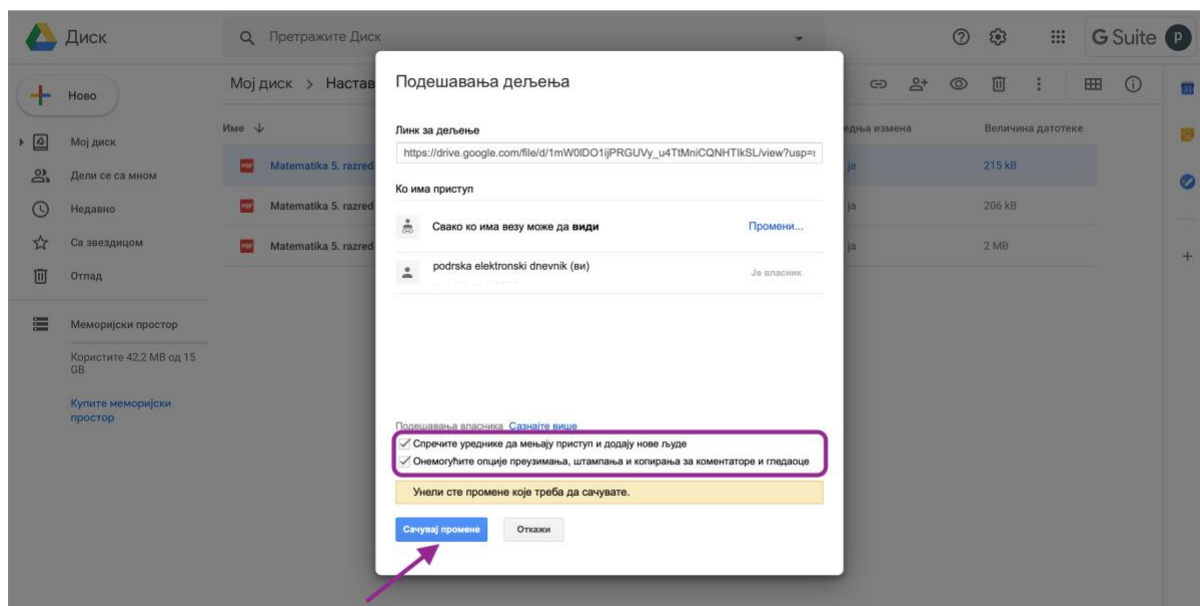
Диск

Претражите Диск

G Suite

Ново

Мој диск

Дели се са мном

Недавно

Са звездицом

Отпад

Меморијски простор

Користите 42,2 MB од 15 GB

Купите меморијски простор

Мој диск > Настав

Име

Matematika 5. razred

Matematika 5. razred

Matematika 5. razred

едња измена

Величина датотеке

ја 215 kB

ја 206 kB

ја 2 MB

Подешавања дељења

Линк за дељење

https://drive.google.com/file/d/1mW0IDO1ijPRGUVy_u4TtMniCQNHTIkSL/view?usp=

Ко има приступ

Свако ко има везу може да **види**

Промени...

podrska elektronski dnevnik (ви)

Је власник

Подешавања власника Сазнајте више

Спречите уреднике да мењају приступ и додају нове људе

Онемогућите опције преузимања, штампања и копирања за коментаторе и гледаоце

Унели сте промене које треба да сачувате.

Сачувај промене

Откажи